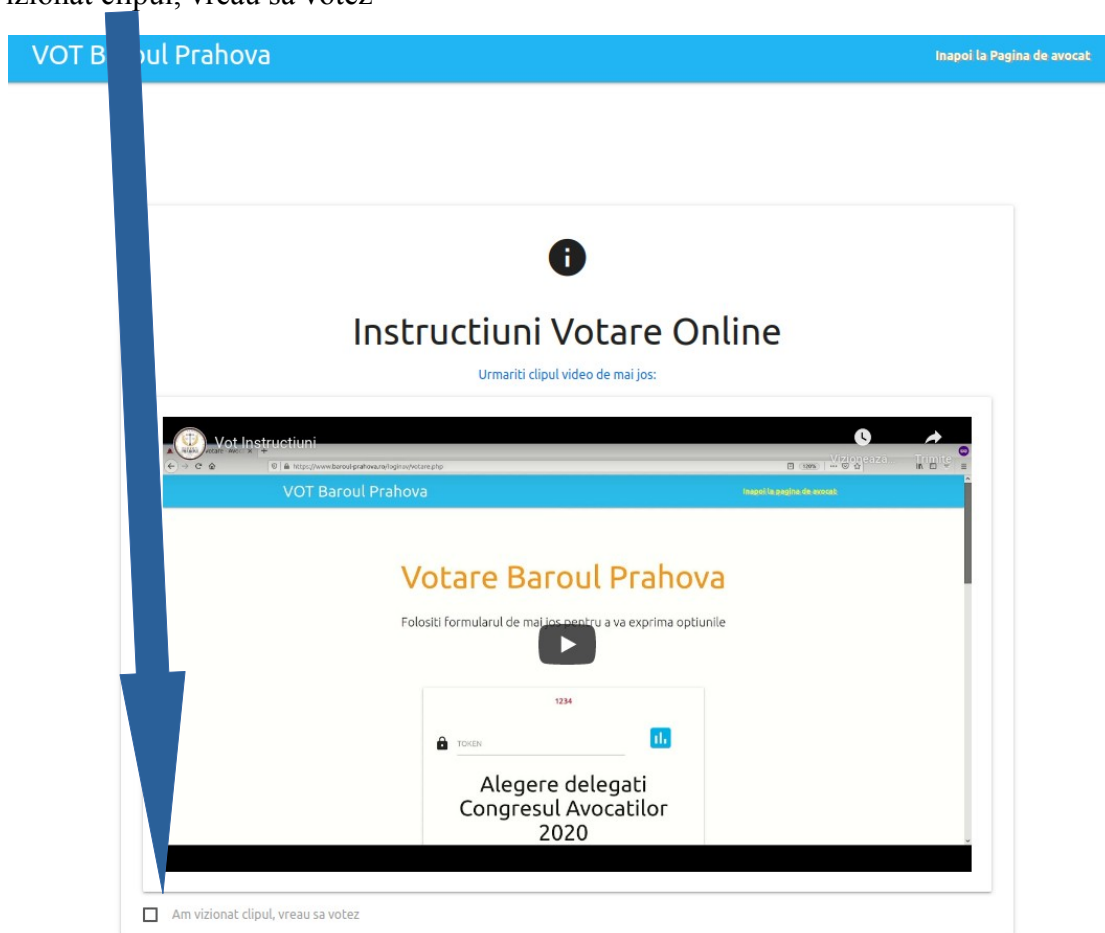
izionat clipul, vreau sa votez

VOT B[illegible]ul Prahova

Inapoi la Pagina de avocat

Instructiuni Votare Online

Urmariti clipul video de mai jos:

Vot Instructiuni

Vizioneaza

Trimite

https://www.baroul-prahova.ro/loginav/votare.php

VOT Baroul Prahova

Inapoi la pagina de avocat

Votare Baroul Prahova

Folositi formularul de mai jos pentru a va exprima optiunile

1234

TOKEN

Alegere delegati Congresul Avocatilor 2020

Am vizionat clipul, vreau sa votez